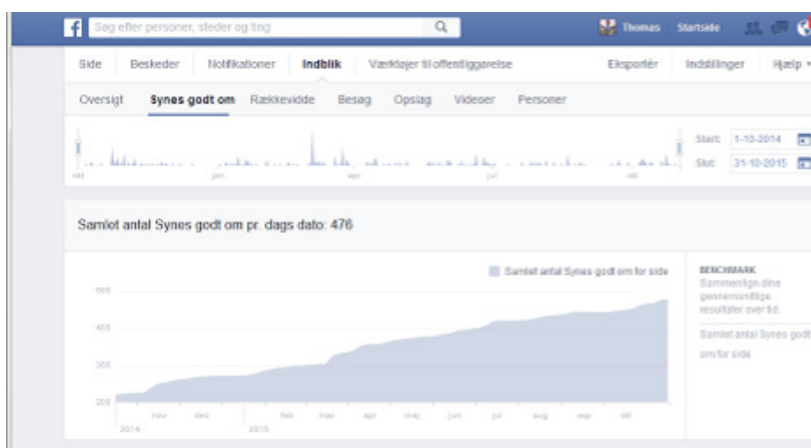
f Søg efter personer, steder og ting

Thomas Startside

Side Beskeder Notifikationer Indblik Værktøjer til offentliggørelse Eksportér Indstillinger Hjælp

Oversigt Synes godt om Rækkevidde Besøg Opslag Videoer Personer

okt jan apr jul okt

Start: 1-10-2014
Slut: 31-10-2015

Samlet antal Synes godt om pr. dags dato: 476

Samlet antal Synes godt om for side

500
400
300
200

nov dec feb mar apr maj jun jul aug sep okt
2014 2015

BENCHMARK
Sammenlign dine gennemsnitlige resultater over tid.

Samlet antal Synes godt om for side